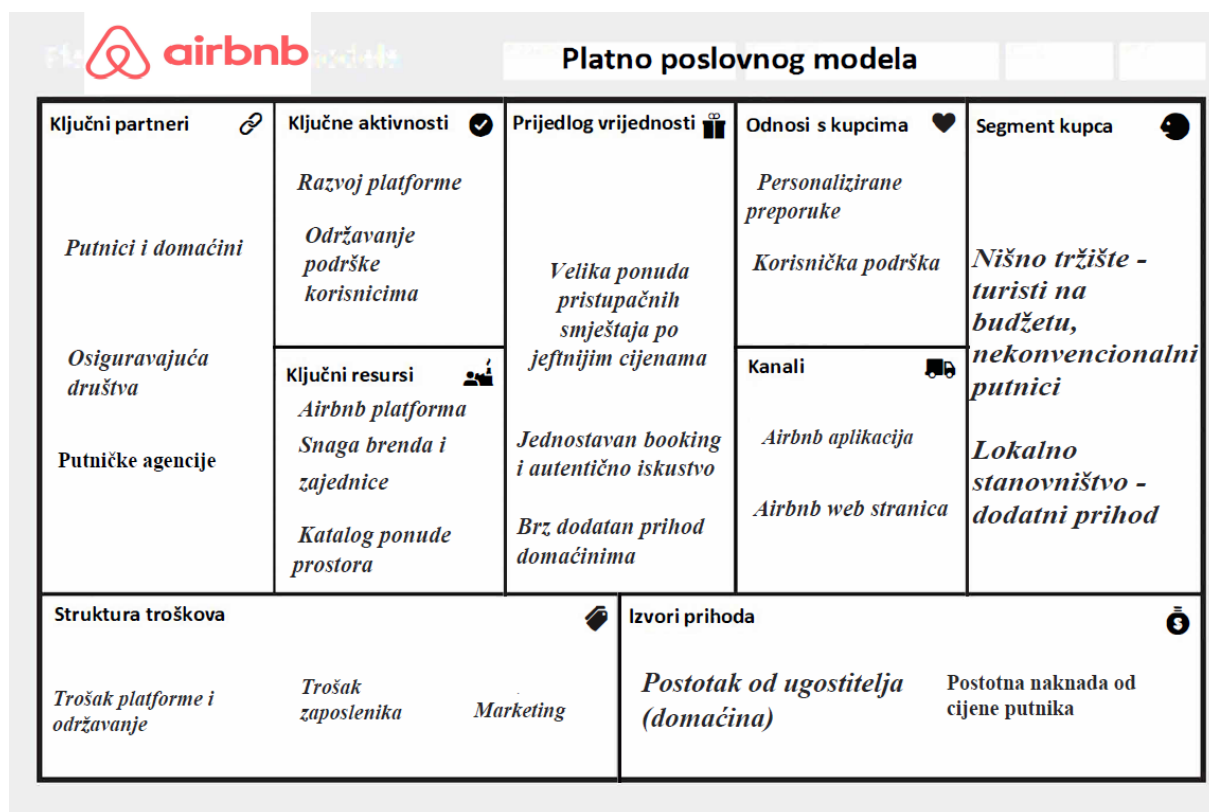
airbnb

Platno poslovnog modela

Ključni partneri

Putnici i domaćini

Osiguravajuća društva

Putničke agencije

Ključne aktivnosti

Razvoj platforme

Održavanje podrške korisnicima

Ključni resursi

Airbnb platforma

Snaga brenda i zajednice

Katalog ponude prostora

Prijedlog vrijednosti

Velika ponuda pristupačnih smještaja po jeftnijim cijenama

Jednostavan booking i autentično iskustvo

Brz dodatan prihod domaćinima

Odnosi s kupcima

Personalizirane preporuke

Korisnička podrška

Kanali

Airbnb aplikacija

Airbnb web stranica

Segment kupca

Nišno tržište - turisti na budžetu, nekonvencionalni putnici

Lokalno stanovništvo - dodatni prihod

Struktura troškova

Trošak platforme i održavanje

Trošak zaposlenika

Marketing

Izvori prihoda

Postotak od ugostitelja (domaćina)

Postotna naknada od cijene putnika